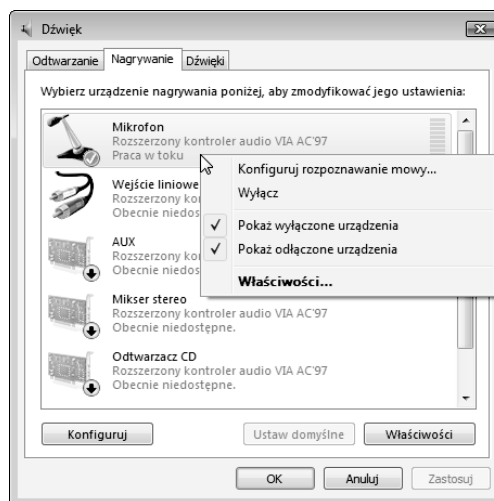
Dźwięk

Odtwarzanie | Nagrywanie | Dźwięki

Wybierz urządzenie nagrywania poniżej, aby zmodyfikować jego ustawienia:

Mikrofon
Rozszerzony kontroler audio VIA AC'97
Praca w toku

Wejście liniowe
Rozszerzony kontr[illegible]
Obecnie niedos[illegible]

AUX
Rozszerzony kon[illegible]
Obecnie niedos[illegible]

Mikser stereo
Rozszerzony kontroler audio VIA AC'97
Obecnie niedostępne.

Odtwarzacz CD
Rozszerzony kontroler audio VIA AC'97
Obecnie niedostępne.

Konfiguruj rozpoznawanie mowy...
Wyłącz
✓ Pokaż wyłączone urządzenia
✓ Pokaż odłączone urządzenia
Właściwości...

Konfiguruj | Ustaw domyślne | Właściwości

OK | Anuluj | Zastosuj